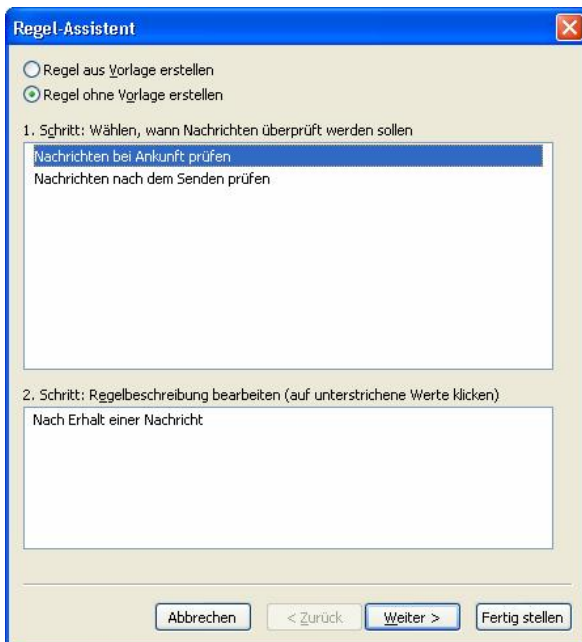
Regel-Assistent

Regel aus Vorlage erstellen
Regel ohne Vorlage erstellen

1. Schritt: Wählen, wann Nachrichten überprüft werden sollen

Nachrichten bei Ankunft prüfen
Nachrichten nach dem Senden prüfen

2. Schritt: Regelbeschreibung bearbeiten (auf unterstrichene Werte klicken)

Nach Erhalt einer Nachricht

Abbrechen
< Zurück
Weiter >
Fertig stellen